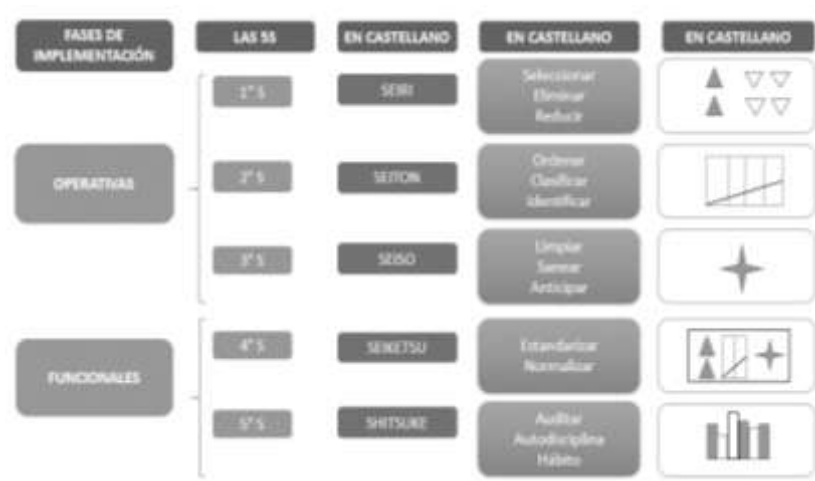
| FASES DE IMPLEMENTACIÓN | LAS 5S | EN CASTELLANO | EN CASTELLANO | EN CASTELLANO |
|---|---|---|---|---|
| OPERATIVAS | 1ª S | SEIRI | Seleccionar Eliminar Reducir | |
| | 2ª S | SEITON | Ordenar Clasificar Identificar | |
| | 3ª S | SEISO | Limpiar Sanear Anticipar | |
| FUNCIONALES | 4ª S | SEIKETSU | Estandarizar Normalizar | |
| | 5ª S | SHITSUKE | Auditar Autodisciplina Hábito | |